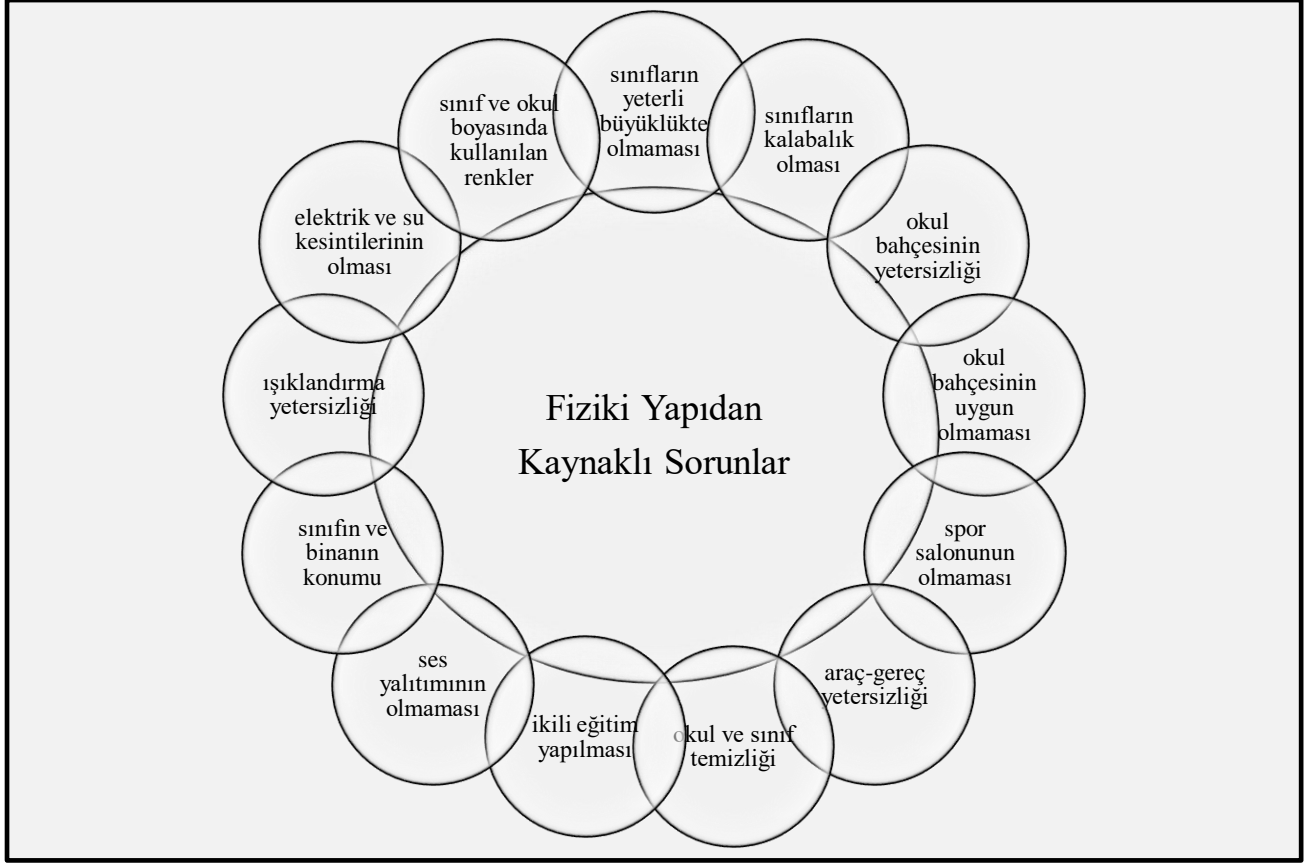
Fiziki Yapıdan Kaynaklı Sorunlar

sınıfların yeterli büyüklükte olmaması

sınıfların kalabalık olması

okul bahçesinin yetersizliği

okul bahçesinin uygun olmaması

spor salonunun olmaması

araç-gereç yetersizliği

okul ve sınıf temizliği

ikili eğitim yapılması

ses yalıtımının olmaması

sınıfın ve binanın konumu

ışıklandırma yetersizliği

elektrik ve su kesintilerinin olması

sınıf ve okul boyasında kullanılan renkler